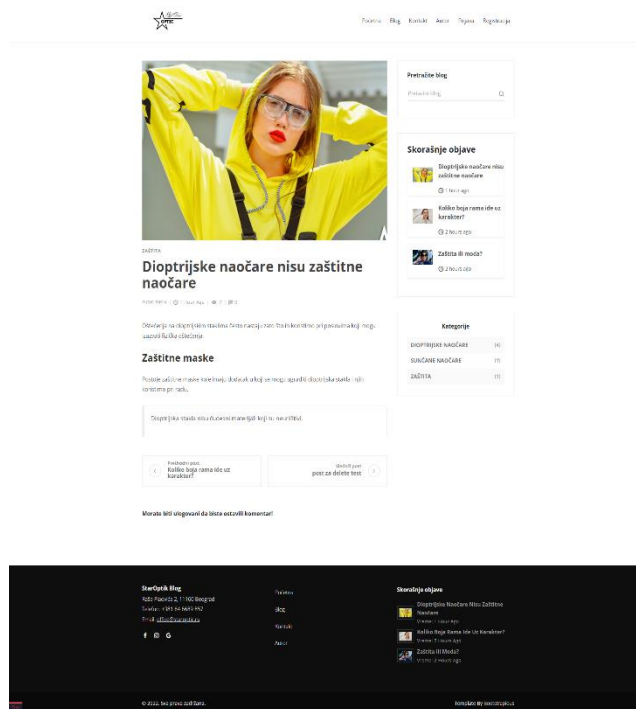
OPTIC

Početna Blog Kontakt Autor Pijava Registracija

ZAŠTITA

Dioptrijske naočare nisu zaštitne naočare

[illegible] | 1 hour ago | 0 | 0

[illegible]

Zaštitne maske

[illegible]

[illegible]

Prethodni post
Koliko boja rama ide uz karakter?

Sledeći post
post za delete test

Morate biti ulogovani da biste ostavili komentar!

Pretražite blog

Pretražite blog

Skorašnje objave

Dioptrijske naočare nisu zaštitne naočare
1 hour ago

Koliko boja rama ide uz karakter?
2 hours ago

Zaštita ili moda?
2 hours ago

Kategorije

DIOPTRIJSKE NAOČARE (4)
SUNČANE NAOČARE (1)
ZAŠTITA (1)

StarOptik Blog
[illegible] 2, 11000 Beograd
Telefon: +381 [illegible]
Email: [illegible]

Početna
Blog
Kontakt
Autor

Skorašnje objave
Dioptrijske Naočare Nisu Zaštitne Naočare
1 hour ago
Koliko Boja Rama Ide Uz Karakter?
2 hours ago
Zaštita Ili Moda?
2 hours ago

© 2022. Sva prava zadržana.

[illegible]